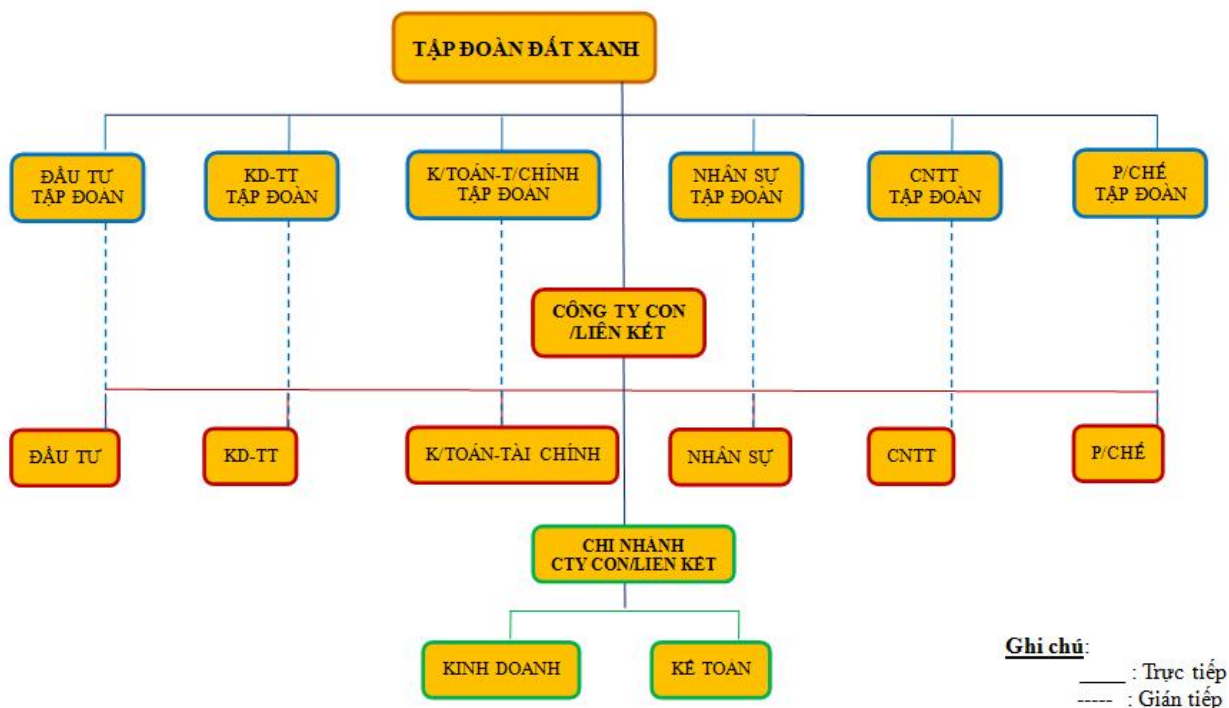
TẬP ĐOÀN ĐẤT XANH

ĐẦU TƯ TẬP ĐOÀN

KD-TT TẬP ĐOÀN

K/TOÁN-T/CHÍNH TẬP ĐOÀN

NHÂN SỰ TẬP ĐOÀN

CNTT TẬP ĐOÀN

P/CHẾ TẬP ĐOÀN

CÔNG TY CON /LIÊN KẾT

ĐẦU TƯ

KD-TT

K/TOÁN-TÀI CHÍNH

NHÂN SỰ

CNTT

P/CHẾ

CHI NHÁNH CTY CON/LIÊN KẾT

KINH DOANH

KẾ TOÁN

Ghi chú:
____ : Trực tiếp
----- : Gián tiếp